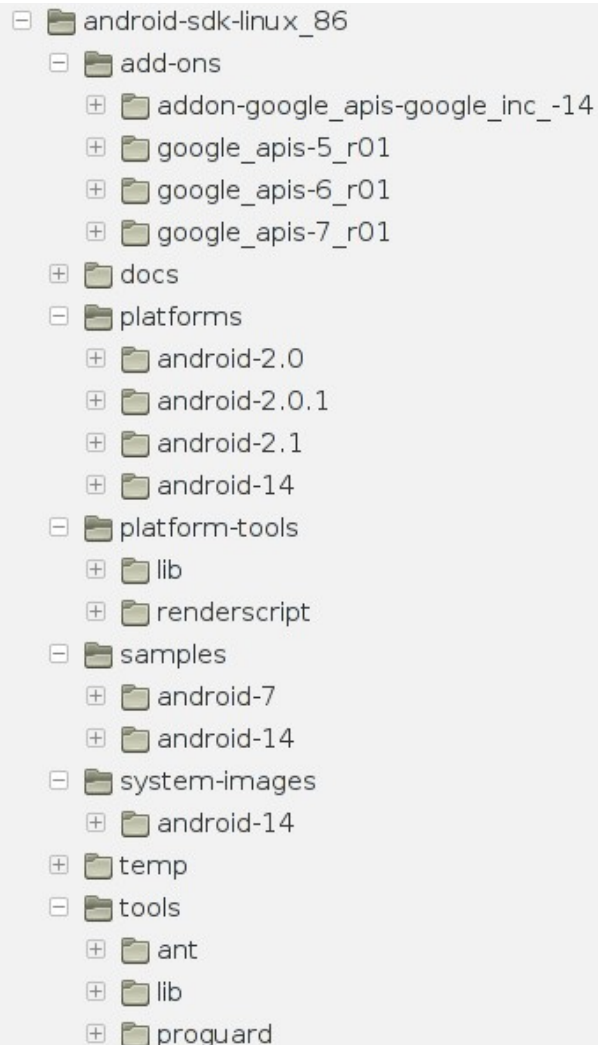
android-sdk-linux_86
add-ons
addon-google_apis-google_inc_-14
google_apis-5_r01
google_apis-6_r01
google_apis-7_r01
docs
platforms
android-2.0
android-2.0.1
android-2.1
android-14
platform-tools
lib
renderscript
samples
android-7
android-14
system-images
android-14
temp
tools
ant
lib
proguard